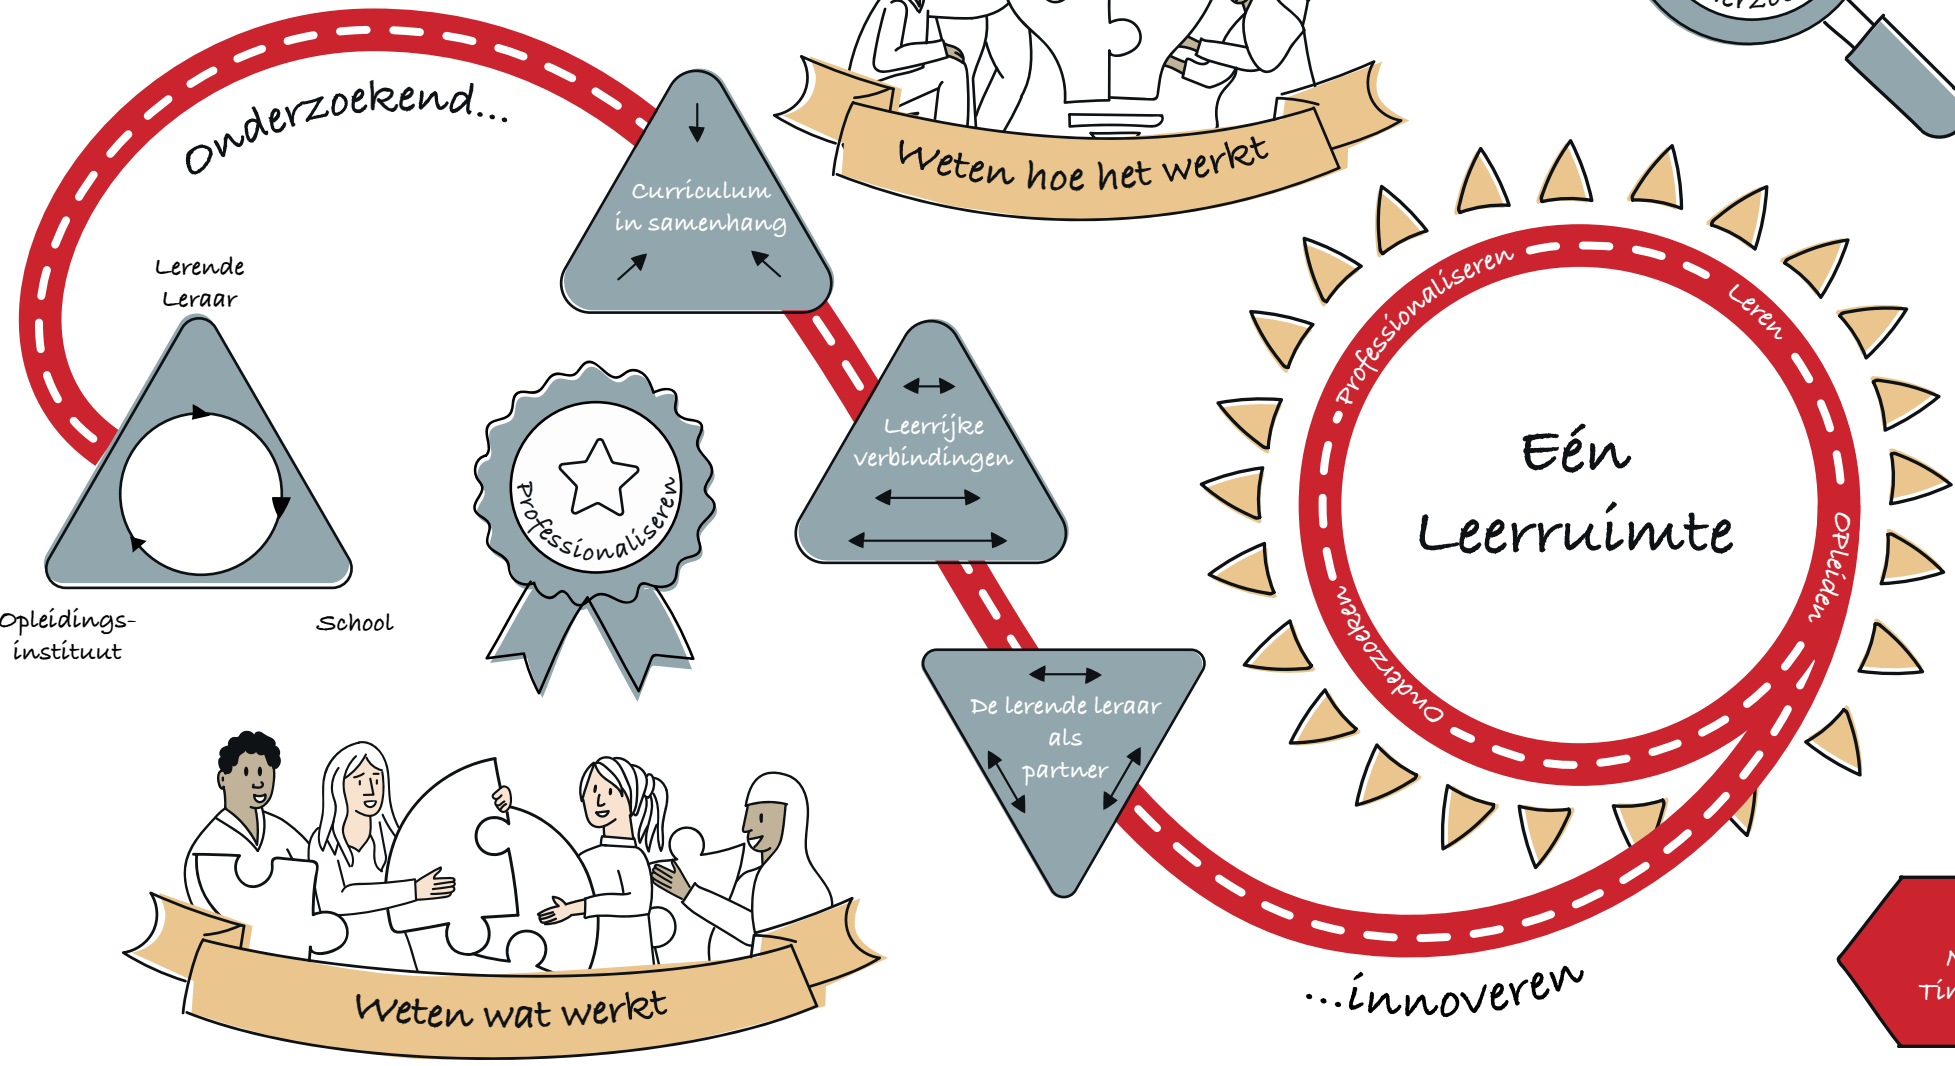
Onderzoekend...

Weten hoe het werkt

Curriculum in samenhang

Lerende Leraar

Opleidings-instituut

School

Professionaliseren

Leerrijke verbindingen

De lerende leraar als partner

Professionaliseren

Leren

Eén Leerruimte

Opleiden

Onderzoeken

Weten wat werkt

...innoveren

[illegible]

Tin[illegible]